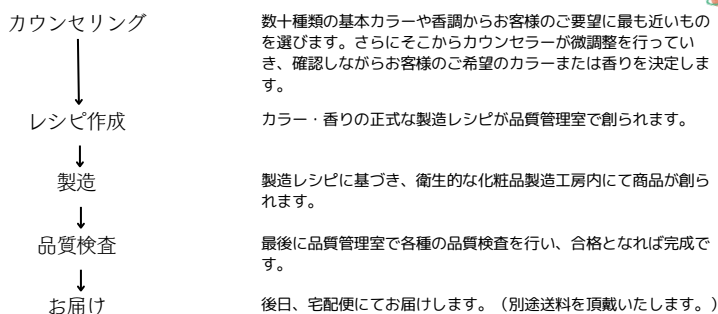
カウンセリング

数十種類の基本カラーや香調からお客様のご要望に最も近いものを選びます。さらにそこからカウンセラーが微調整を行っていき、確認しながらお客様のご希望のカラーまたは香りを決定します。

レシピ作成

カラー・香りの正式な製造レシピが品質管理室で創られます。

製造

製造レシピに基づき、衛生的な化粧品製造工房内にて商品が創られます。

品質検査

最後に品質管理室で各種の品質検査を行い、合格となれば完成です。

お届け

後日、宅配便にてお届けします。（別途送料を頂戴いたします。）